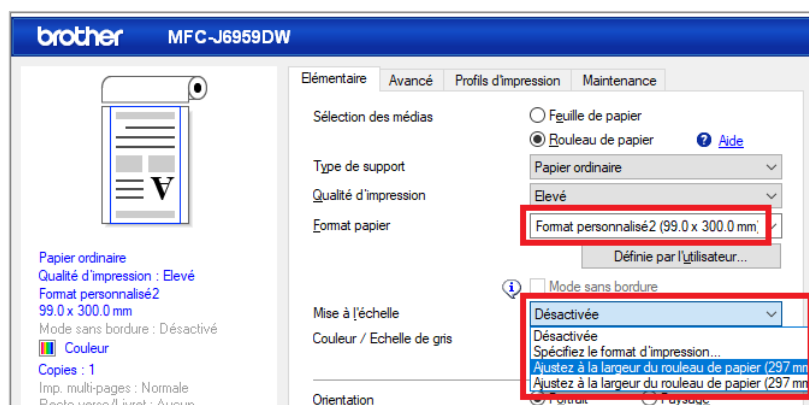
brother MFC-J6959DW

Elémentaire | Avancé | Profils d'impression | Maintenance

Sélection des médias
Feuille de papier
Rouleau de papier
Aide

Type de support
Papier ordinaire

Qualité d'impression
Elevé

Format papier
Format personnalisé2 (99.0 x 300.0 mm)

Défini par l'utilisateur...

Mode sans bordure

Mise à l'échelle
Désactivée

Couleur / Echelle de gris

Désactivée
Spécifiez le format d'impression...
Ajustez à la largeur du rouleau de papier (297 mm
Ajustez à la largeur du rouleau de papier (297 mm

Orientation
Portrait
Paysage

Papier ordinaire
Qualité d'impression : Elevé
Format personnalisé2
99.0 x 300.0 mm
Mode sans bordure : Désactivé
Couleur
Copies : 1
Imp. multi-pages : Normale
Recto verso/Livret : Aucun